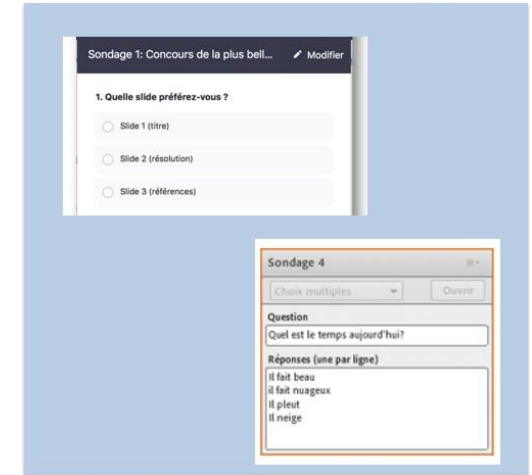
Sondage 1: Concours de la plus bell...

Modifier

1. Quelle slide préférez-vous ?

Slide 1 (titre)

Slide 2 (résolution)

Slide 3 (références)

Sondage 4

Choix multiples

Ouvrir

Question

Quel est le temps aujourd'hui?

Réponses (une par ligne)

Il fait beau
il fait nuageux
Il pleut
Il neige